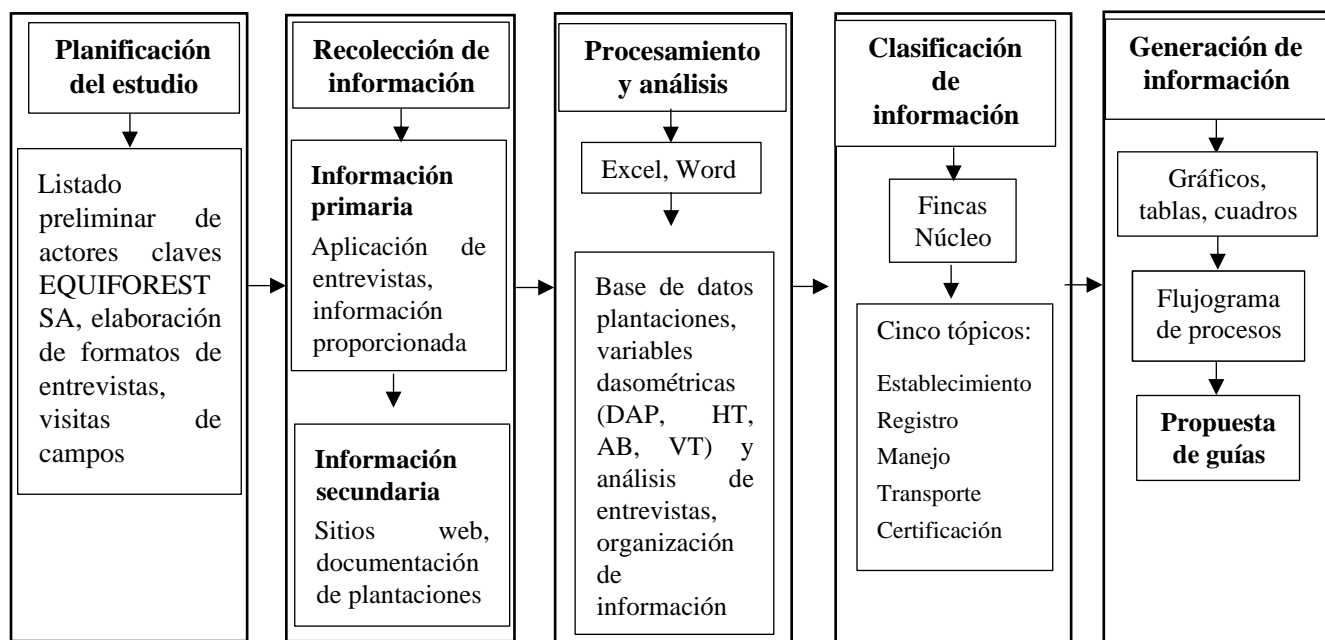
Planificación del estudio

Listado preliminar de actores claves EQUIFOREST SA, elaboración de formatos de entrevistas, visitas de campos

Recolección de información

Información primaria
Aplicación de entrevistas, información proporcionada

Información secundaria
Sitios web, documentación de plantaciones

Procesamiento y análisis

Excel, Word

Base de datos plantaciones, variables dasométricas (DAP, HT, AB, VT) y análisis de entrevistas, organización de información

Clasificación de información

Fincas Núcleo

Cinco tópicos:
Establecimiento
Registro
Manejo
Transporte
Certificación

Generación de información

Gráficos, tablas, cuadros

Flujograma de procesos

Propuesta de guías